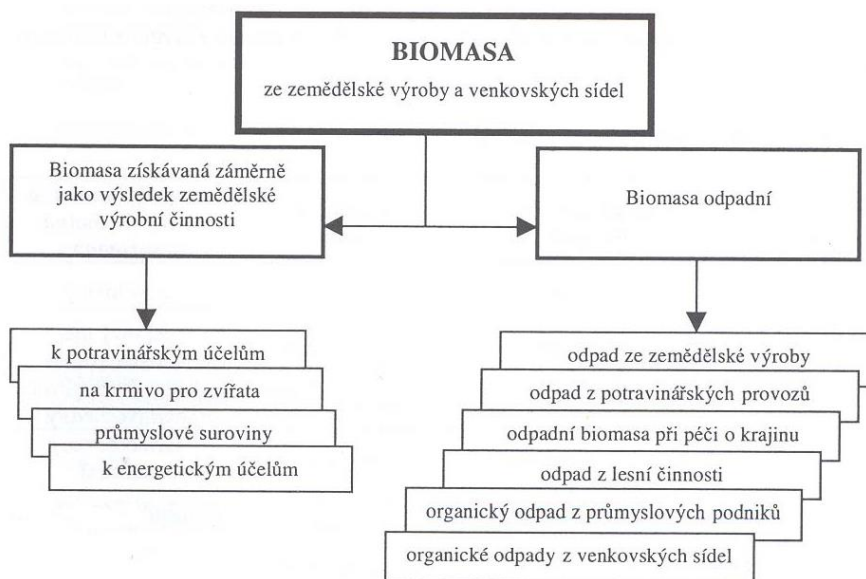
BIOMASA
ze zemědělské výroby a venkovských sídel

Biomasa získávaná záměrně jako výsledek zemědělské výrobní činnosti

Biomasa odpadní

k potravinářským účelům

na krmivo pro zvířata

průmyslové suroviny

k energetickým účelům

odpad ze zemědělské výroby

odpad z potravinářských provozů

odpadní biomasa při péči o krajinu

odpad z lesní činnosti

organický odpad z průmyslových podniků

organické odpady z venkovských sídel